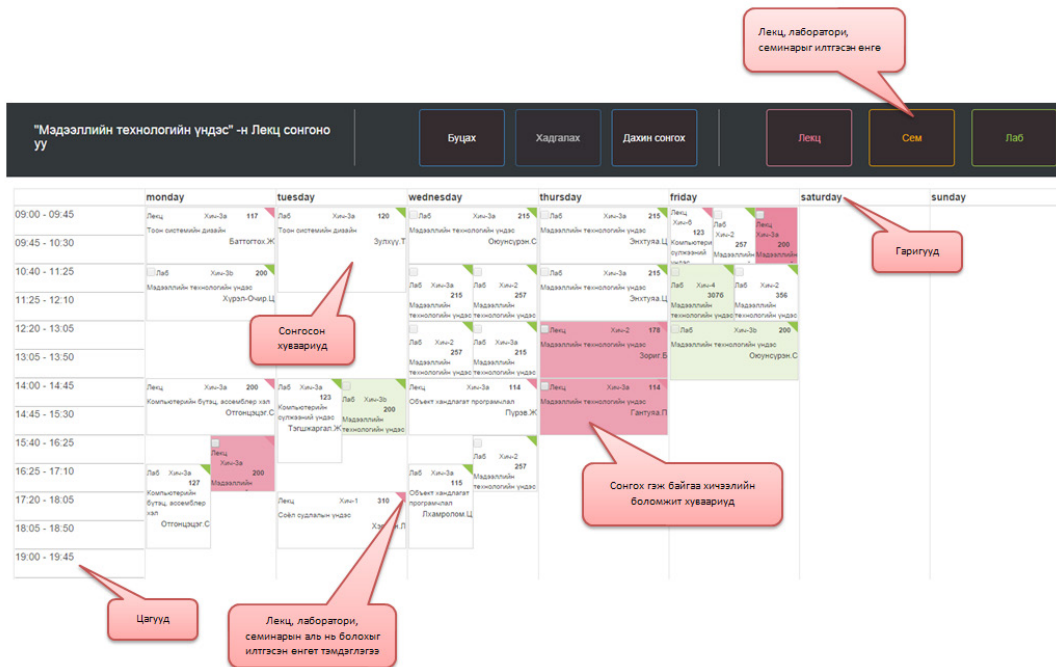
Лекц, лаборатори, семинарыг илтгэсэн өнгө

"Мэдээллийн технологийн үндэс" -н Лекц сонгоно уу

Буцах
Хадгалах
Дахин сонгох

Лекц
Сем
Лаб

| | monday | tuesday | wednesday | thursday | friday | saturday | sunday |
|---|---|---|---|---|---|---|---|
| 09:00 - 09:45 | Лекц Хич-3а 117 Тоон системийн дизайн Баттогтох.Ж | Лаб Хич-3а 120 Тоон системийн дизайн Золзаяа.Т | Лаб Хич-3а 215 Мэдээллийн технологийн үндэс Оюунсүрэн.С | Лаб Хич-3а 215 Мэдээллийн технологийн үндэс Энхтуяа.Ц | Лекц Хич-6 123 Компьютерийн сүлжээний үндэс; Лаб Хич-2 257; Лекц Хич-3а 200 Мэдээллийн | | |
| 09:45 - 10:30 | | | | | | | |
| 10:40 - 11:25 | Лаб Хич-3b 200 Мэдээллийн технологийн үндэс Хурэл-Очир.Ц | | Лаб Хич-2 215 Мэдээллийн технологийн үндэс; Лаб Хич-2 257 Мэдээллийн технологийн үндэс | Лаб Хич-3а 215 Мэдээллийн технологийн үндэс Энхтуяа.Ц | Лаб Хич-4 3076 Мэдээллийн технологийн үндэс; Лаб Хич-2 356 Мэдээллийн технологийн үндэс | | |
| 11:25 - 12:10 | | | | | | | |
| 12:20 - 13:05 | | | Лаб Хич-2 257 Мэдээллийн технологийн үндэс; Лаб Хич-3а 215 Мэдээллийн технологийн үндэс | Лекц Хич-2 178 Мэдээллийн технологийн үндэс Зориг.Б | Лаб Хич-3b 200 Мэдээллийн технологийн үндэс Оюунсүрэн.С | | |
| 13:05 - 13:50 | | | | | | | |
| 14:00 - 14:45 | Лекц Хич-3а 200 Компьютерийн бүтэц, ассемблер хэл Отгонцэцэг.С | Лаб Хич-3а 123 Компьютерийн сүлжээний үндэс Тэгшжаргал.Ж; Лаб Хич-3b 200 Мэдээллийн технологийн үндэс | Лекц Хич-3а 114 Объект хандлагат програмчлал Пүрэв.Ж | Лекц Хич-3а 114 Мэдээллийн технологийн үндэс Гантуяа.П | | | |
| 14:45 - 15:30 | | | | | | | |
| 15:40 - 16:25 | Лекц Хич-3а Мэдээллийн | | Лаб Хич-2 257 Мэдээллийн технологийн үндэс | | | | |
| 16:25 - 17:10 | Лаб Хич-3а 127 Компьютерийн бүтэц, ассемблер хэл Отгонцэцэг.С | | Лаб Хич-3а 115 Объект хандлагат програмчлал Лхамролом.Ц | | | | |
| 17:20 - 18:05 | | Лекц Хич-1 310 Соёл судлалын үндэс Хэ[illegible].Л | | | | | |
| 18:05 - 18:50 | | | | | | | |
| 19:00 - 19:45 | | | | | | | |

Гаригууд

Сонгосон хуваариуд

Сонгох гэж байгаа хичээлийн боломжит хуваариуд

Цагууд

Лекц, лаборатори, семинарын аль нь болохыг илтгэсэн өнгөт тэмдэглэгээ